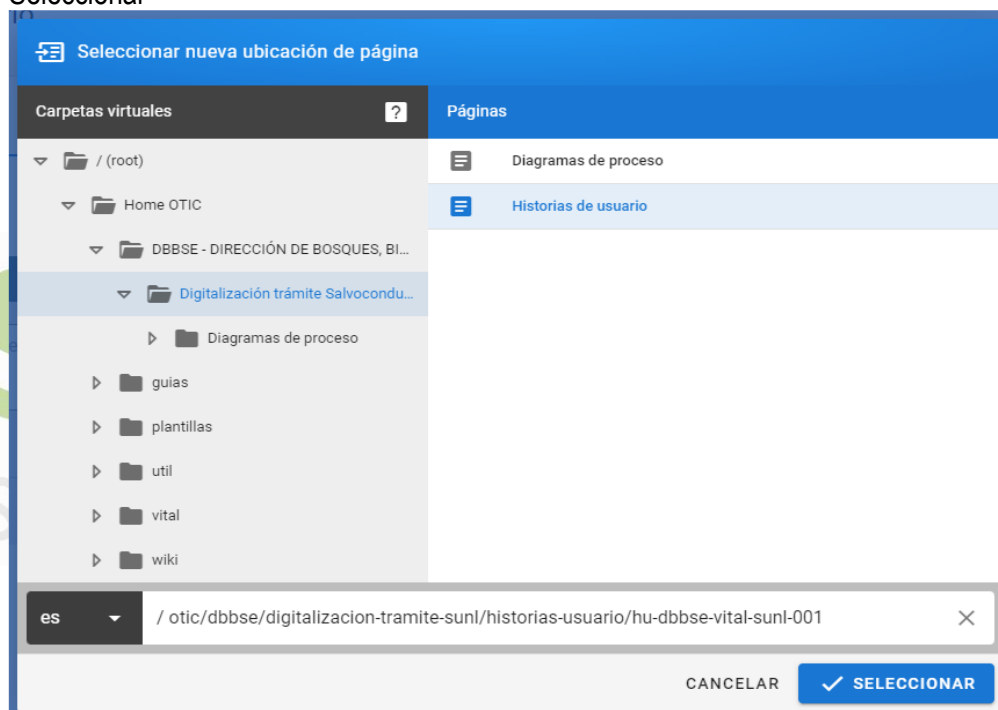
Seleccionar

Seleccionar nueva ubicación de página

Carpetas virtuales ?

Páginas

/ (root)
Home OTIC
DBBSE - DIRECCIÓN DE BOSQUES, BI...
Digitalización trámite Salvocondu...
Diagramas de proceso
guias
plantillas
util
vital
wiki

Diagramas de proceso
Historias de usuario

es / otic/dbbse/digitalizacion-tramite-sunl/historias-usuario/hu-dbbse-vital-sunl-001 ×

CANCELAR ✓ SELECCIONAR